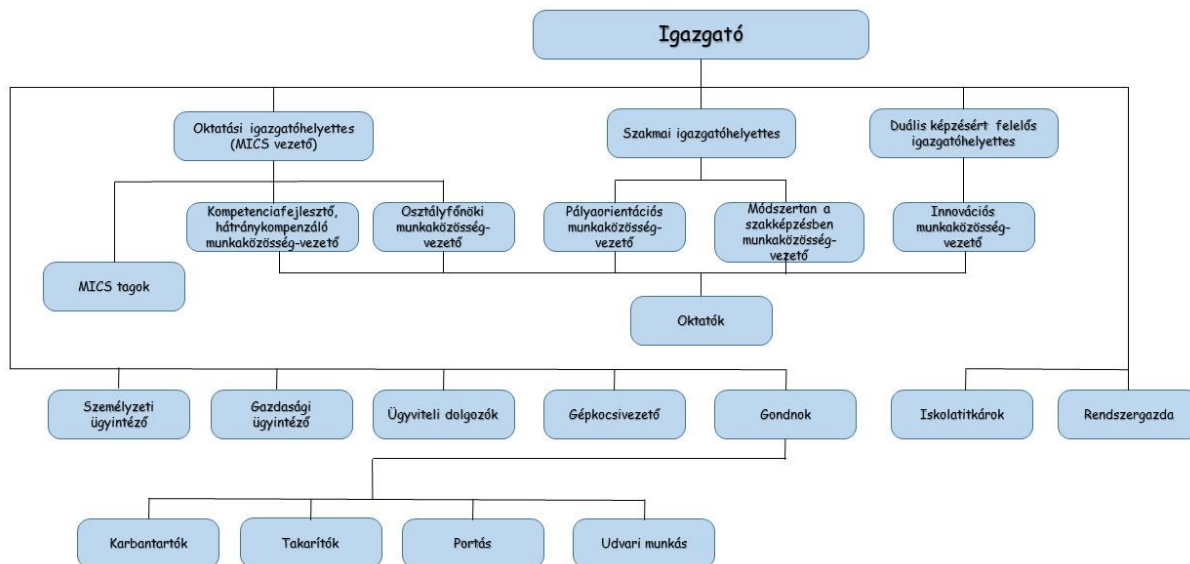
Igazgató

Oktatási igazgatóhelyettes (MICS vezető)

Szakmai igazgatóhelyettes

Duális képzésért felelős igazgatóhelyettes

Kompetenciafejlesztő, hátránykompenzáló munkaközösség-vezető

Osztályfőnöki munkaközösség-vezető

Pályaorientációs munkaközösség-vezető

Módszertan a szakképzésben munkaközösség-vezető

Innovációs munkaközösség-vezető

MICS tagok

Oktatók

Személyzeti ügyintéző

Gazdasági ügyintéző

Ügyviteli dolgozók

Gépkocsivezető

Gondnok

Iskolatitkárok

Rendszergazda

Karbantartók

Takarítók

Portás

Udvari munkás